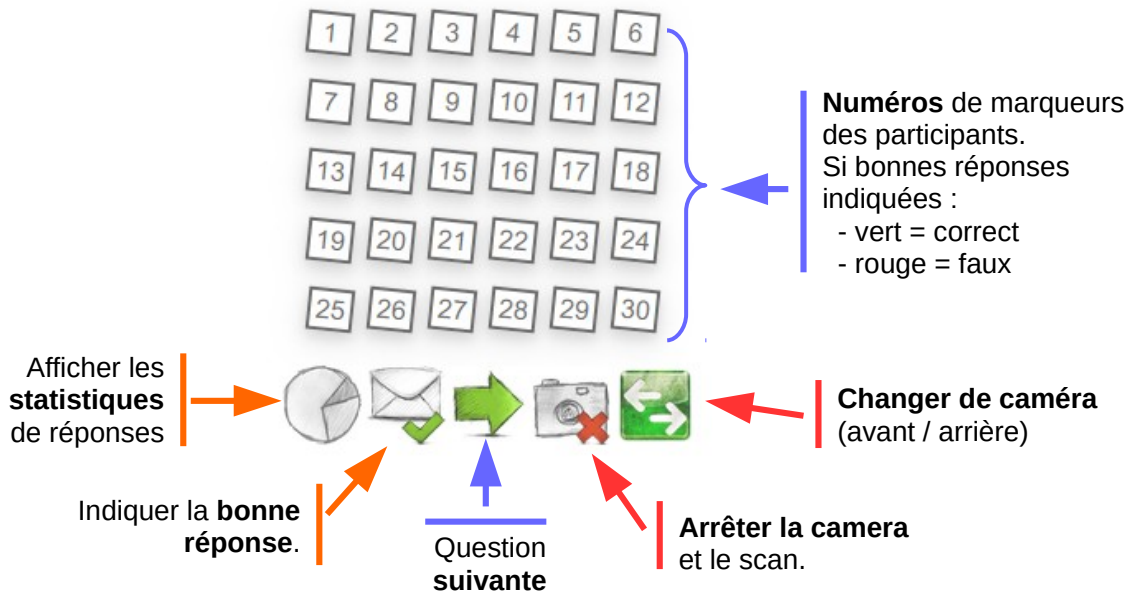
| | | | | | |
|---|---|---|---|---|---|
| 1 | 2 | 3 | 4 | 5 | 6 |
| 7 | 8 | 9 | 10 | 11 | 12 |
| 13 | 14 | 15 | 16 | 17 | 18 |
| 19 | 20 | 21 | 22 | 23 | 24 |
| 25 | 26 | 27 | 28 | 29 | 30 |

**Numéros** de marqueurs des participants.
Si bonnes réponses indiquées :
- vert = correct
- rouge = faux

Afficher les **statistiques** de réponses

**Changer de caméra** (avant / arrière)

Indiquer la **bonne réponse**.

Question **suivante**

**Arrêter la camera** et le scan.